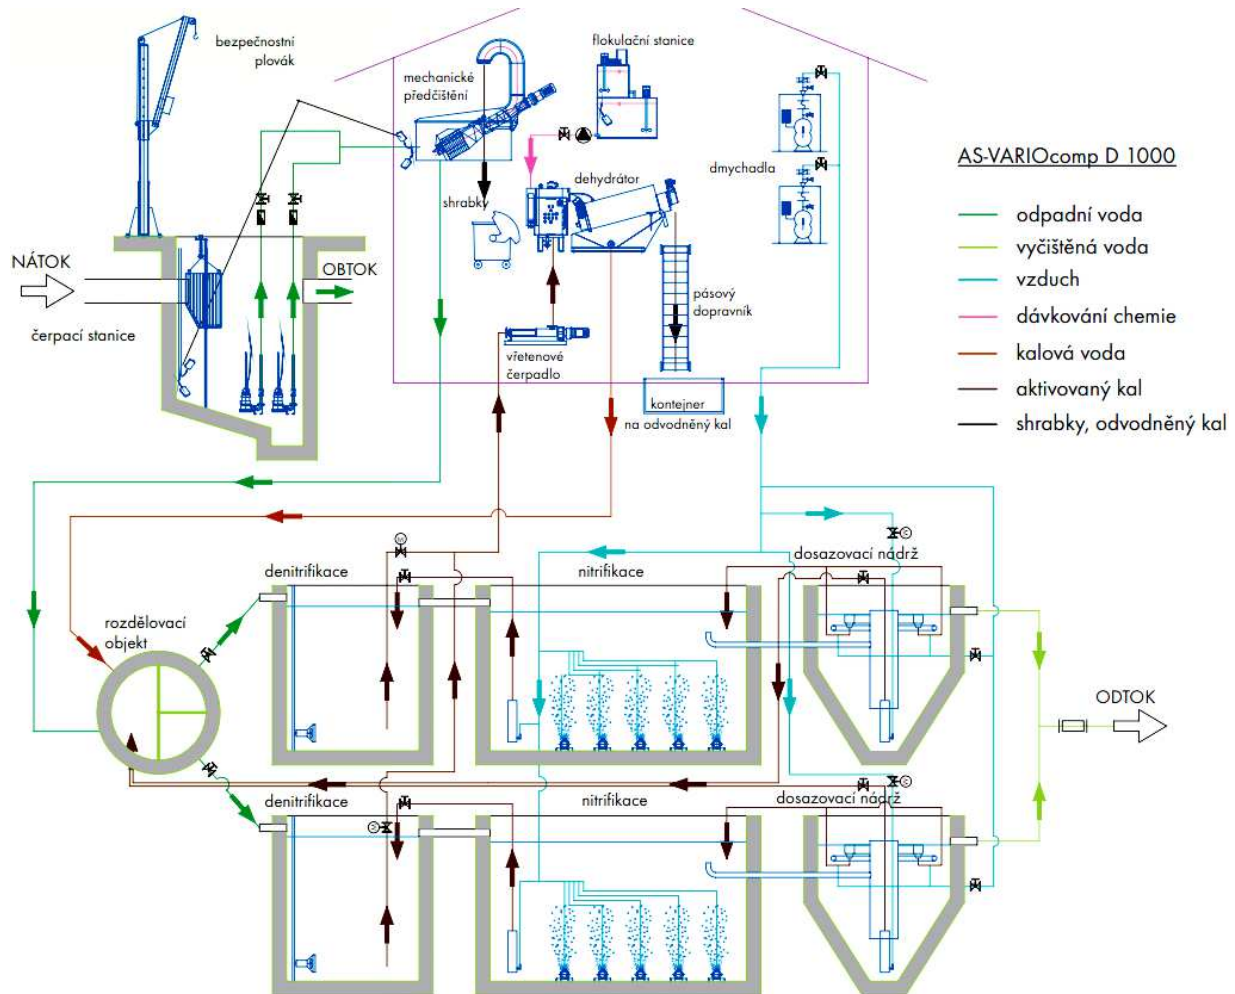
bezpečnostní plovák

mechanické předčištění

flokulační stanice

AS-VARIOcomp D 1000

dmychadla

shrabky

dehydrátor

NÁTOK

OBTOK

čerpací stanice

pásový dopravník

vřetenové čerpadlo

kontejner na odvodněný kal

odpadní voda
vyčištěná voda
vzduch
dávkování chemie
kalová voda
aktivovaný kal
shrabky, odvodněný kal

denitrifikace

nitrifikace

dosazovací nádrž

rozdělovací objekt

ODTOK

denitrifikace

nitrifikace

dosazovací nádrž